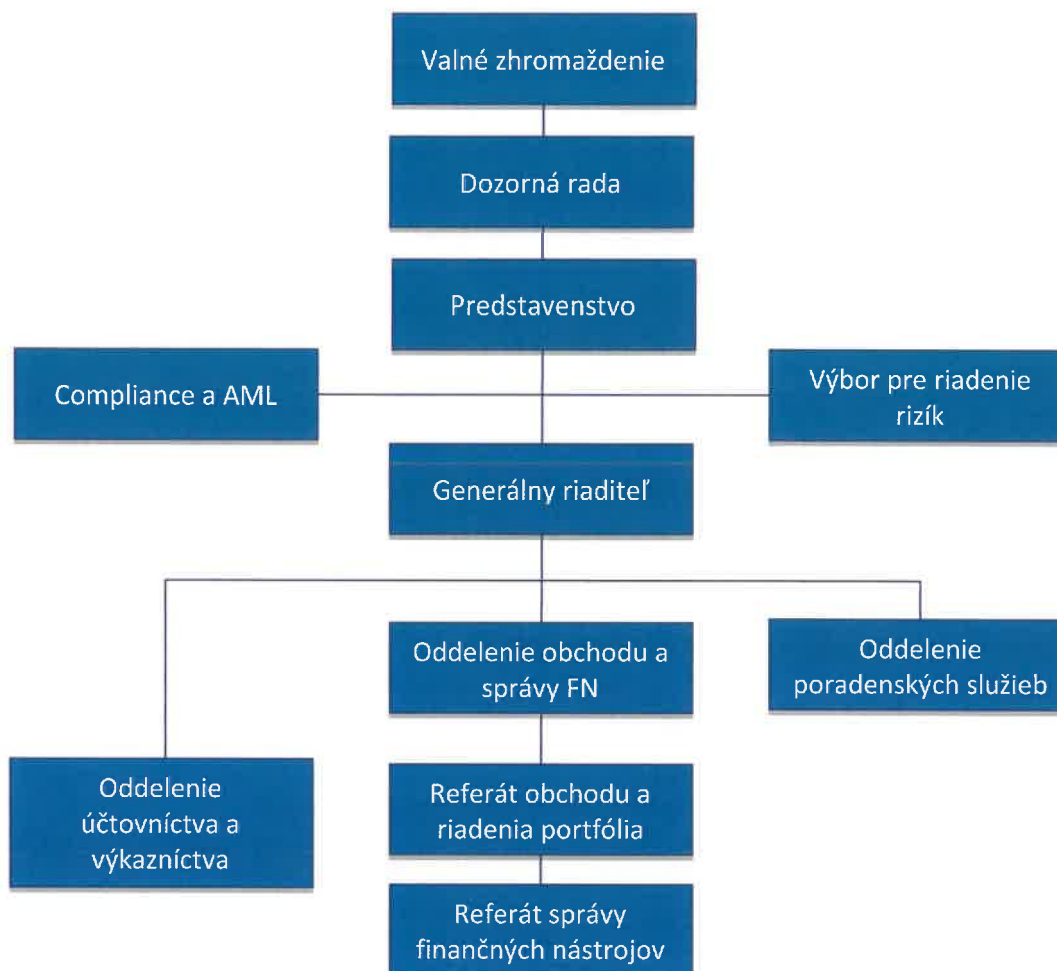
Valné zhromaždenie

Dozorná rada

Predstavenstvo

Compliance a AML

Výbor pre riadenie rizík

Generálny riaditeľ

Oddelenie obchodu a správy FN

Oddelenie poradenských služieb

Oddelenie účtovníctva a výkazníctva

Referát obchodu a riadenia portfólia

Referát správy finančných nástrojov